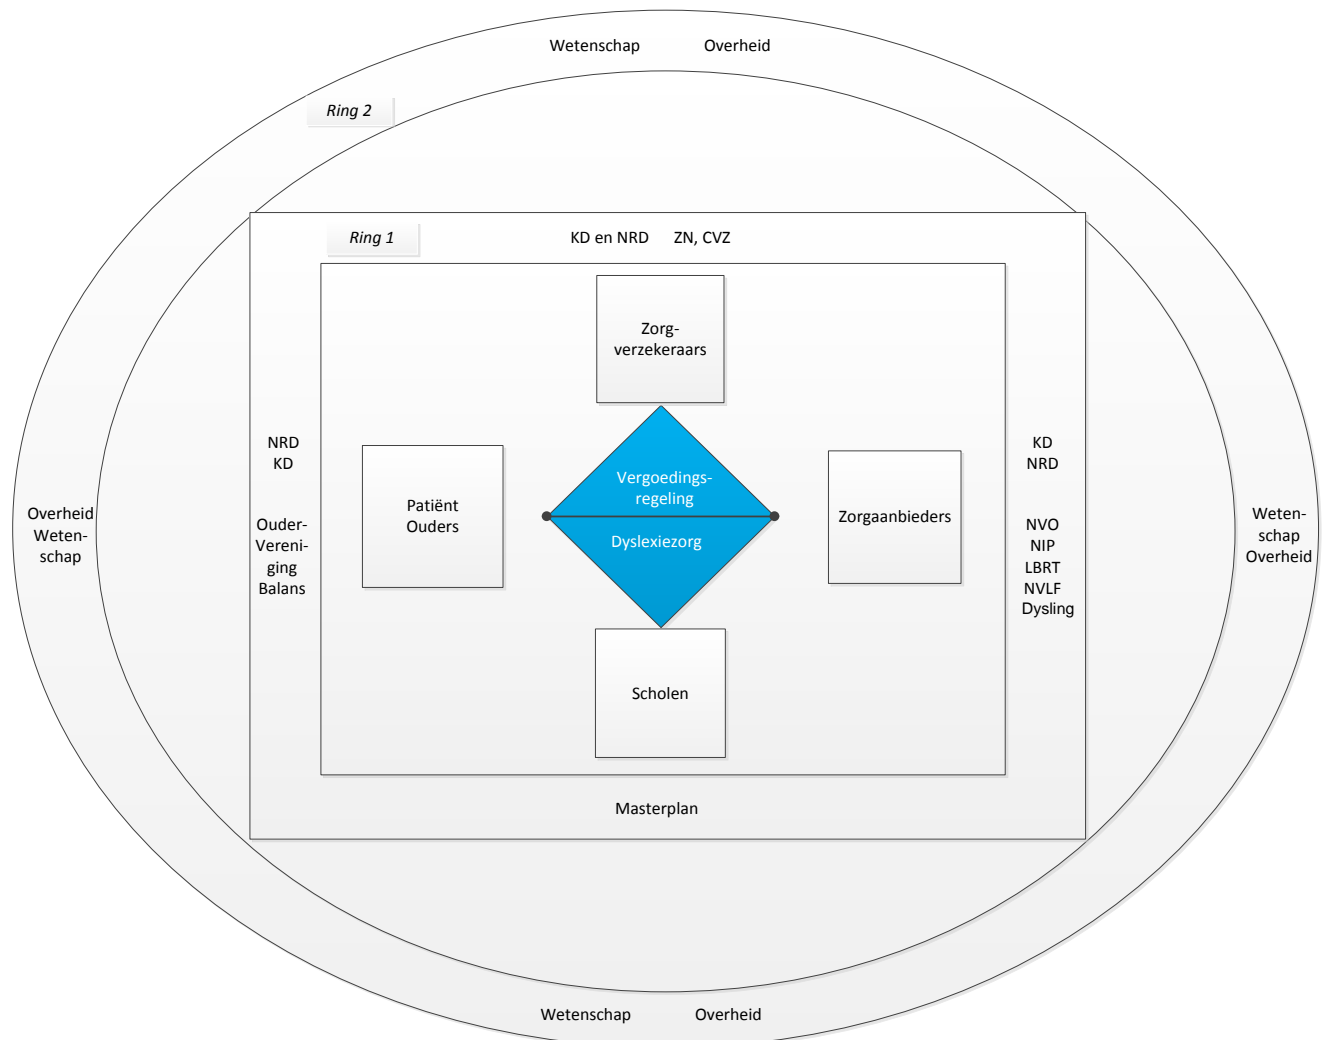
Wetenschap Overheid

Ring 2

Ring 1

KD en NRD ZN, CVZ

Zorgverzekeraars

Overheid Wetenschap

NRD KD

Ouder-Vereniging Balans

Patiënt Ouders

Vergoedingsregeling

Dyslexiezorg

Zorgaanbieders

KD NRD

NVO NIP LBRT NVLF Dysling

Wetenschap Overheid

Scholen

Masterplan

Wetenschap Overheid